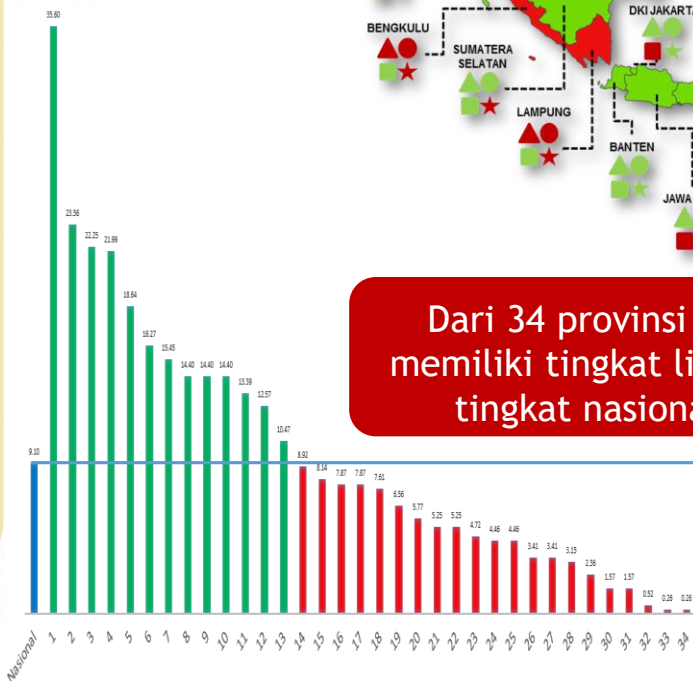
BENGKULU

SUMATERA SELATAN

LAMPUNG

DKI JAKARTA

BANTEN

JAWA

Dari 34 provinsi
memiliki tingkat li
tingkat nasiona

33.60
23.56
22.25
21.99
18.64
16.27
15.45
14.40
14.40
14.40
13.39
12.57
10.47
9.10
8.92
8.14
7.87
7.87
7.61
6.56
5.77
5.25
5.25
4.72
4.46
4.46
3.41
3.41
3.15
2.36
1.57
1.57
0.52
0.26
0.26

Nasional
1
2
3
4
5
6
7
8
9
10
11
12
13
14
15
16
17
18
19
20
21
22
23
24
25
26
27
28
29
30
31
32
33
34